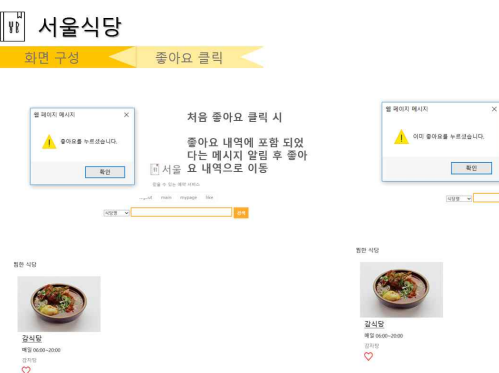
서울식당

화면 구성

좋아요 클릭

웹 페이지 메시지

좋아요를 누르셨습니다.

확인

처음 좋아요 클릭 시

좋아요 내역에 포함 되었다는 메시지 알림 후 좋아요 내역으로 이동

서울

out main mypage like

검색

웹 페이지 메시지

이미 좋아요를 누르셨습니다.

확인

찜한 식당

갈식당

찜한 식당

갈식당